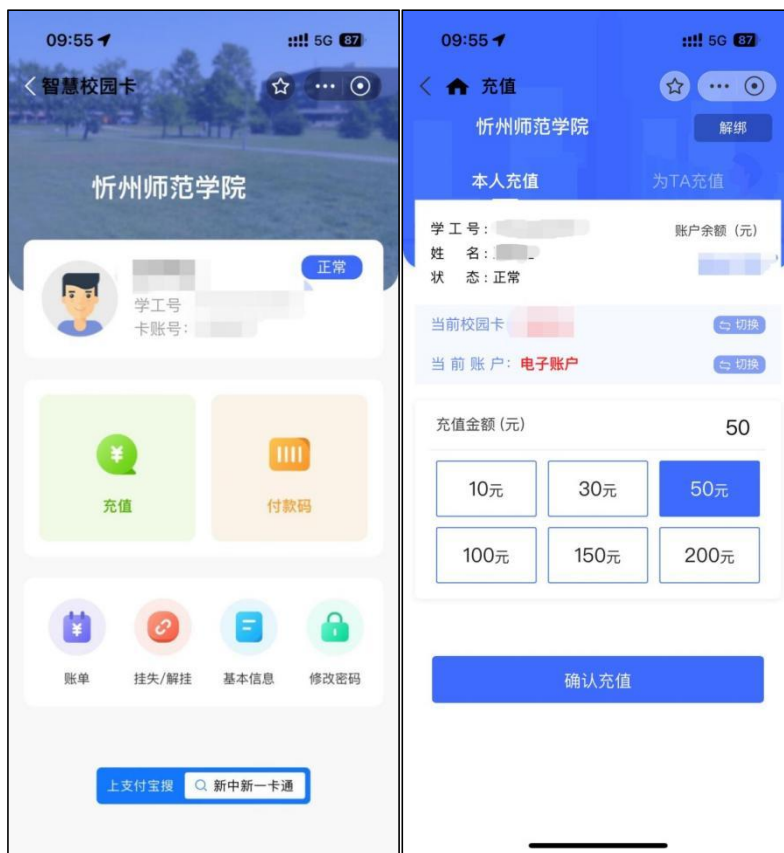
09:55 5G 87

智慧校园卡

忻州师范学院

正常

学工号

卡账号：

充值

付款码

账单

挂失/解挂

基本信息

修改密码

上支付宝搜 新中新一卡通

09:55 5G 87

充值

忻州师范学院

解绑

本人充值

为TA充值

学工号：

姓 名：

状 态：正常

账户余额（元）

当前校园卡

切换

当前账户：电子账户

切换

充值金额（元）

50

| 10元 | 30元 | 50元 |
|---|---|---|
| 100元 | 150元 | 200元 |

确认充值